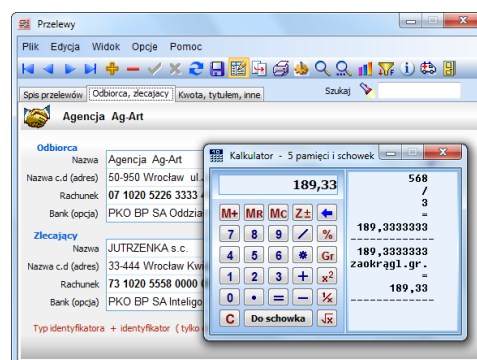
Przelewy

Plik Edycja Widok Opcje Pomoc

Spis przelewów Odbiorca, zleca­jący Kwota, tytułem, inne Szukaj

Agencja Ag-Art

Odbiorca
Nazwa Agencja Ag-Art
Nazwa c.d (adres) 50-950 Wrocław ul.
Rachunek 07 1020 5226 3333 4
Bank (opcja) PKO BP SA Oddzia

Zlecający
Nazwa JUTRZENKA s.c.
Nazwa c.d (adres) 33-444 Wrocław Kwi
Rachunek 73 1020 5558 0000 0
Bank (opcja) PKO BP SA Inteligo

Typ identyfikatora + identyfikator ( tylko

Kalkulator - 5 pamięci i schowek

189,33

M+ MR MC Z± ←
7 8 9 / %
4 5 6 * Gr
1 2 3 + $x^2$
0 • = – ½
C Do schowka √x

568
/
3
=
189,3333333
------------
189,3333333
zaokrągl.gr.
=
189,33
------------